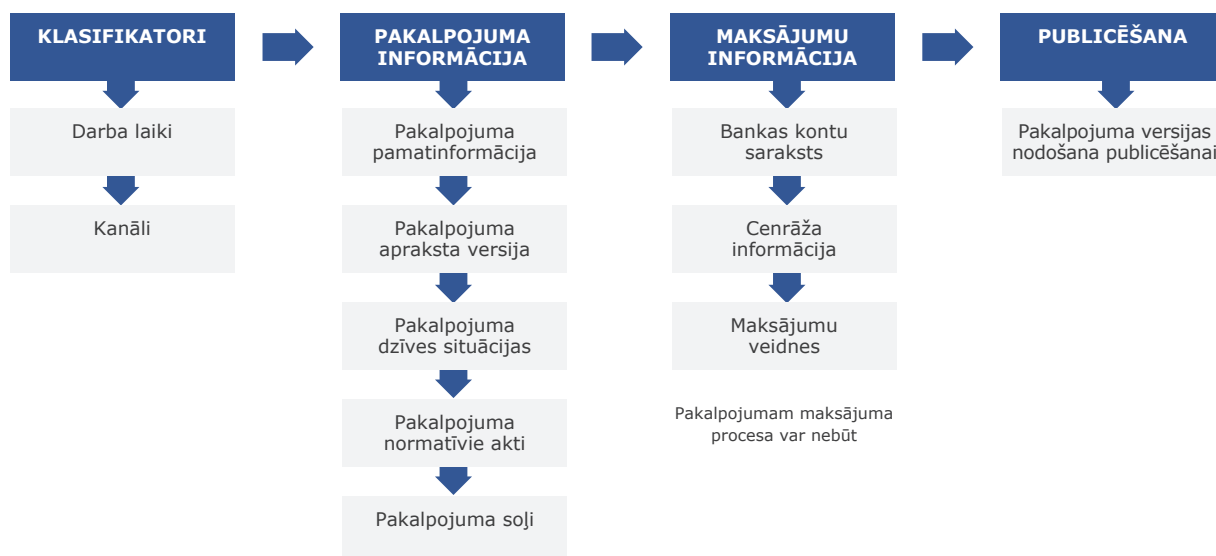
KLASIFIKATORI

Darba laiki

Kanāli

PAKALPOJUMA INFORMĀCIJA

Pakalpojuma pamatinformācija

Pakalpojuma apraksta versija

Pakalpojuma dzīves situācijas

Pakalpojuma normatīvie akti

Pakalpojuma soļi

MAKSĀJUMU INFORMĀCIJA

Bankas kontu saraksts

Cenrāža informācija

Maksājumu veidnes

Pakalpojumam maksājuma procesa var nebūt

PUBLICĒŠANA

Pakalpojuma versijas nodošana publicēšanai